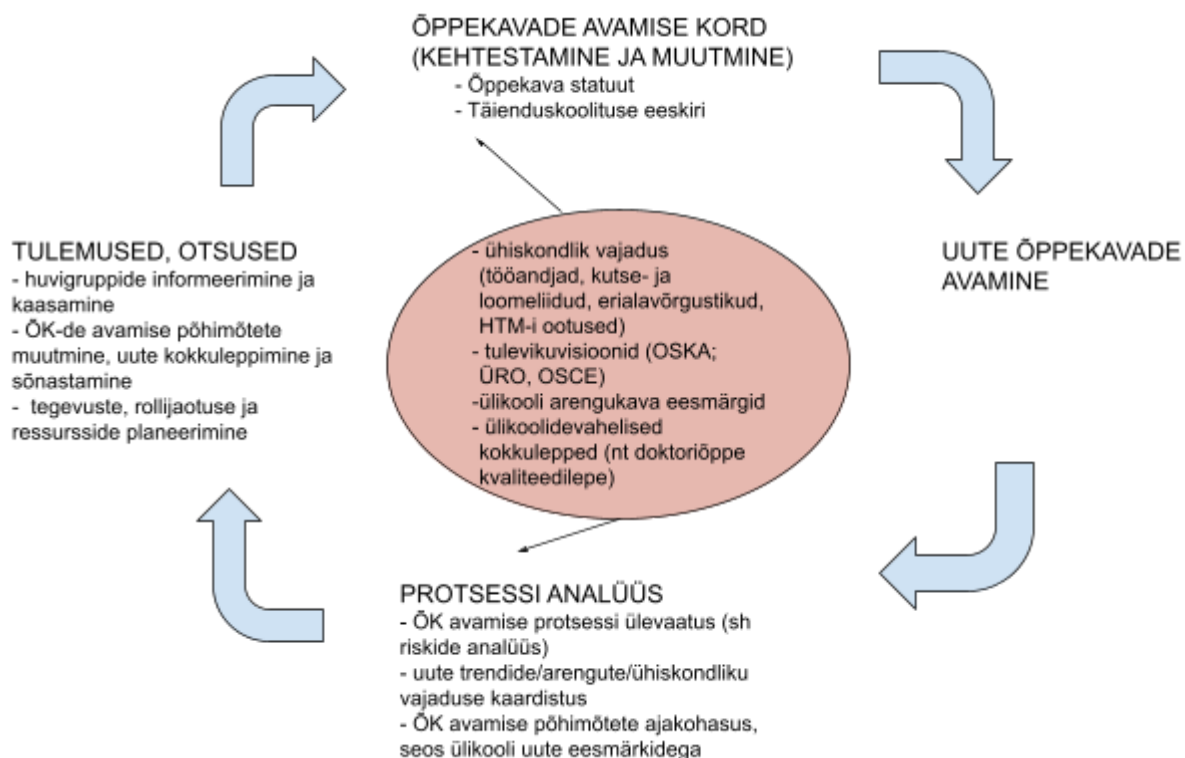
ÕPPEKAVADE AVAMISE KORD (KEHTESTAMINE JA MUUTMINE)
- Õppekava statuut
- Täienduskoolituse eeskiri

UUTE ÕPPEKAVADE AVAMINE

PROTSESSI ANALÜÜS
- ÕK avamise protsessi ülevaatus (sh riskide analüüs)
- uute trendide/arengute/ühiskondliku vajaduse kaardistus
- ÕK avamise põhimõtete ajakohasus, seos ülikooli uute eesmärkidega

TULEMUSED, OTSUSED
- huvigruppide informeerimine ja kaasamine
- ÕK-de avamise põhimõtete muutmine, uute kokkuleppimine ja sõnastamine
- tegevuste, rollijaotuse ja ressursside planeerimine

- ühiskondlik vajadus (tööandjad, kutse- ja loomeliidud, erialavõrgustikud, HTM-i ootused)
- tulevikuvisioonid (OSKA; ÜRO, OSCE)
-ülikooli arengukava eesmärgid
- ülikoolidevahelised kokkulepped (nt doktoriõppe kvaliteedilepe)